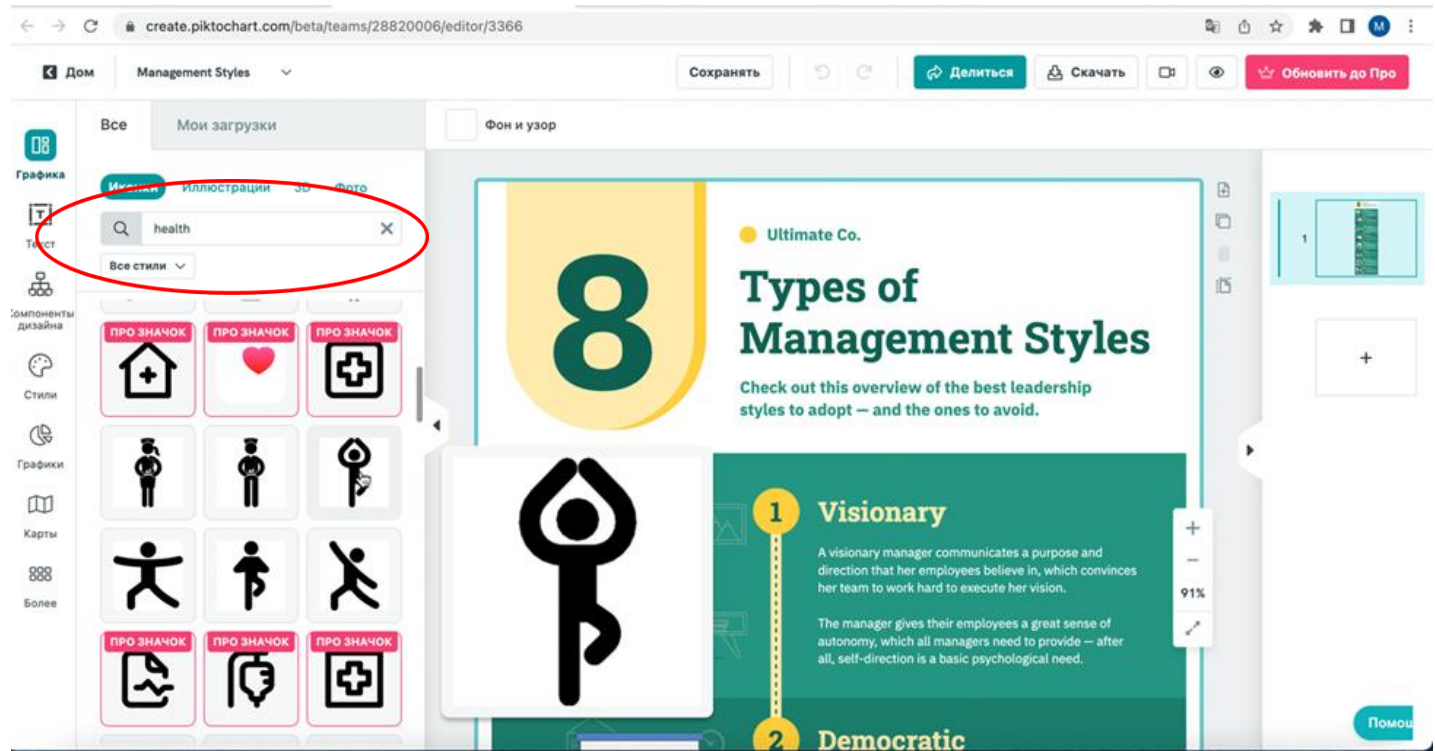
create.piktochart.com/beta/teams/28820006/editor/3366

M

Дом

Management Styles

Сохранять

Делиться

Скачать

Обновить до Про

Все

Мои загрузки

Фон и узор

Графика

Иконки

Иллюстрации

3D

Фото

health

Все стили

Текст

Компоненты дизайна

Стили

Графики

Карты

Более

ПРО ЗНАЧОК

ПРО ЗНАЧОК

ПРО ЗНАЧОК

ПРО ЗНАЧОК

ПРО ЗНАЧОК

ПРО ЗНАЧОК

8

Ultimate Co.

Types of Management Styles

Check out this overview of the best leadership styles to adopt — and the ones to avoid.

1

Visionary

A visionary manager communicates a purpose and direction that her employees believe in, which convinces her team to work hard to execute her vision.

The manager gives their employees a great sense of autonomy, which all managers need to provide — after all, self-direction is a basic psychological need.

2

Democratic

91%

1

+

Помо